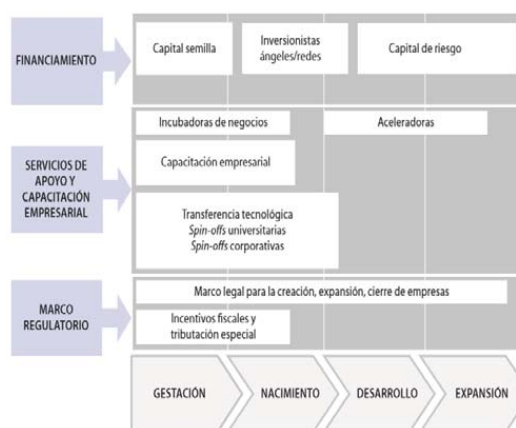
FINANCIAMIENTO

Capital semilla

Inversionistas ángeles/redes

Capital de riesgo

SERVICIOS DE APOYO Y CAPACITACIÓN EMPRESARIAL

Incubadoras de negocios

Aceleradoras

Capacitación empresarial

Transferencia tecnológica
*Spin-offs* universitarias
*Spin-offs* corporativas

MARCO REGULATORIO

Marco legal para la creación, expansión, cierre de empresas

Incentivos fiscales y tributación especial

GESTACIÓN

NACIMIENTO

DESARROLLO

EXPANSIÓN